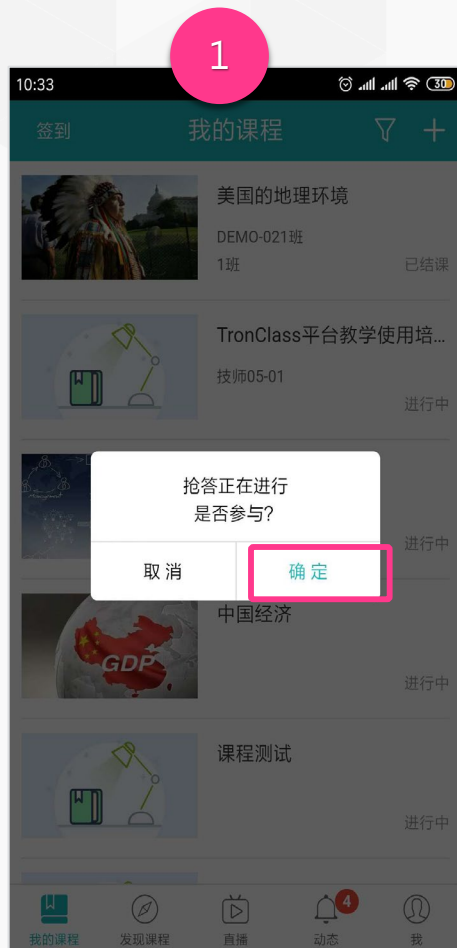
1

10:33

签到 我的课程

美国的地理环境
DEMO-021班
1班 已结课

TronClass平台教学使用培...
技师05-01
进行中

抢答正在进行
是否参与?
取消 确定

进行中

中国经济
GDP
进行中

课程测试
进行中

我的课程 发现课程 直播 4 动态 我